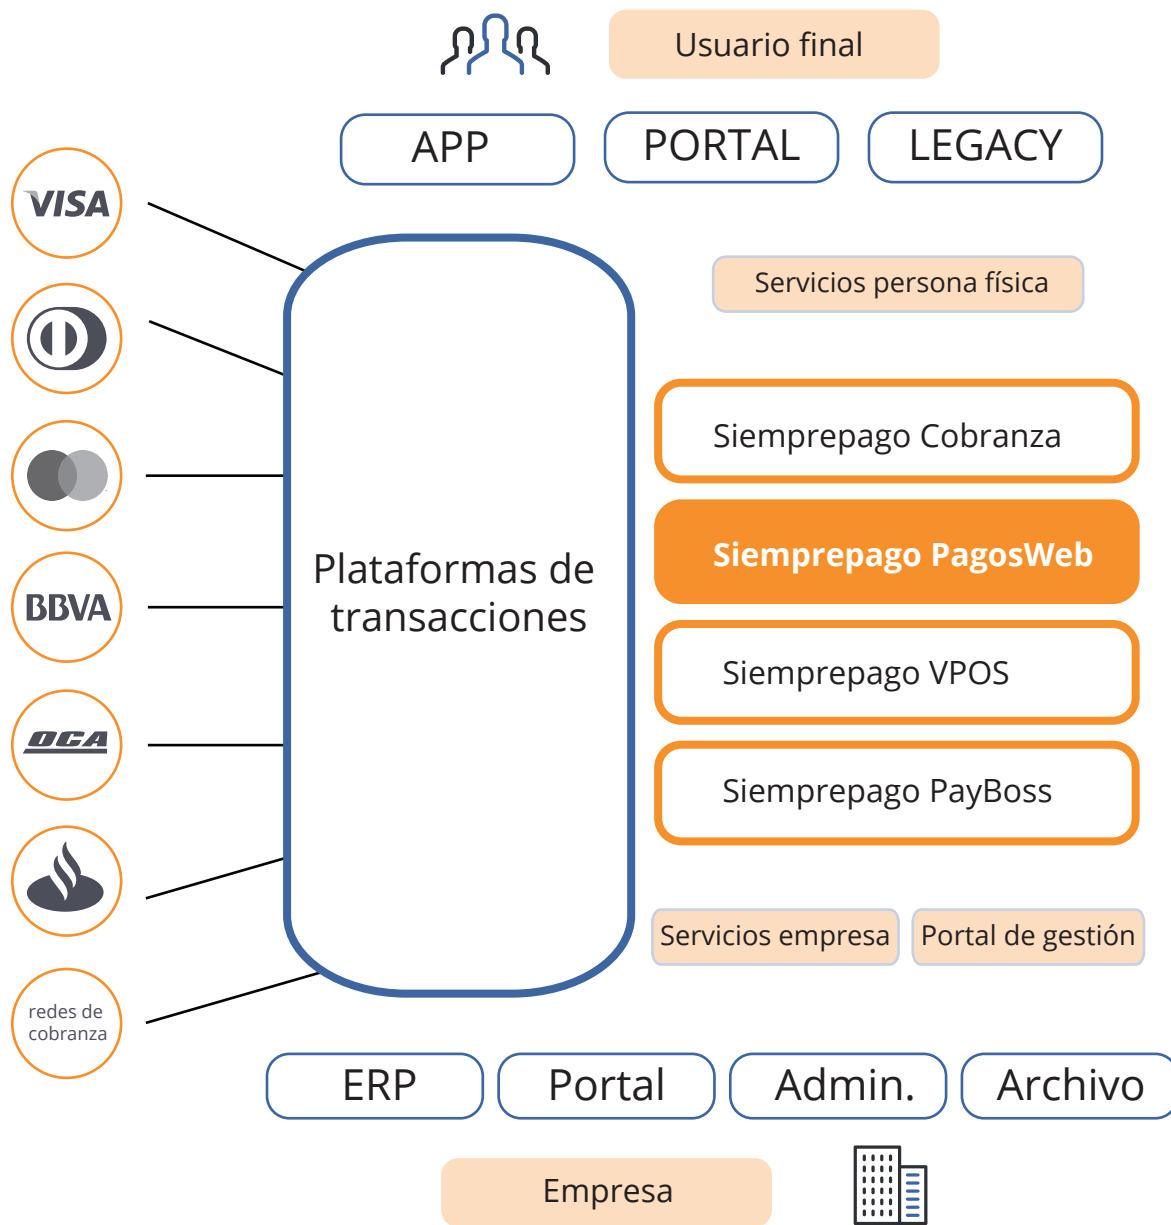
Usuario final

APP

PORTAL

LEGACY

VISA

BBVA

OCA

redes de cobranza

Plataformas de transacciones

Servicios persona física

Siempreago Cobranza

Siempreago PagosWeb

Siempreago VPOS

Siempreago PayBoss

Servicios empresa

Portal de gestión

ERP

Portal

Admin.

Archivo

Empresa